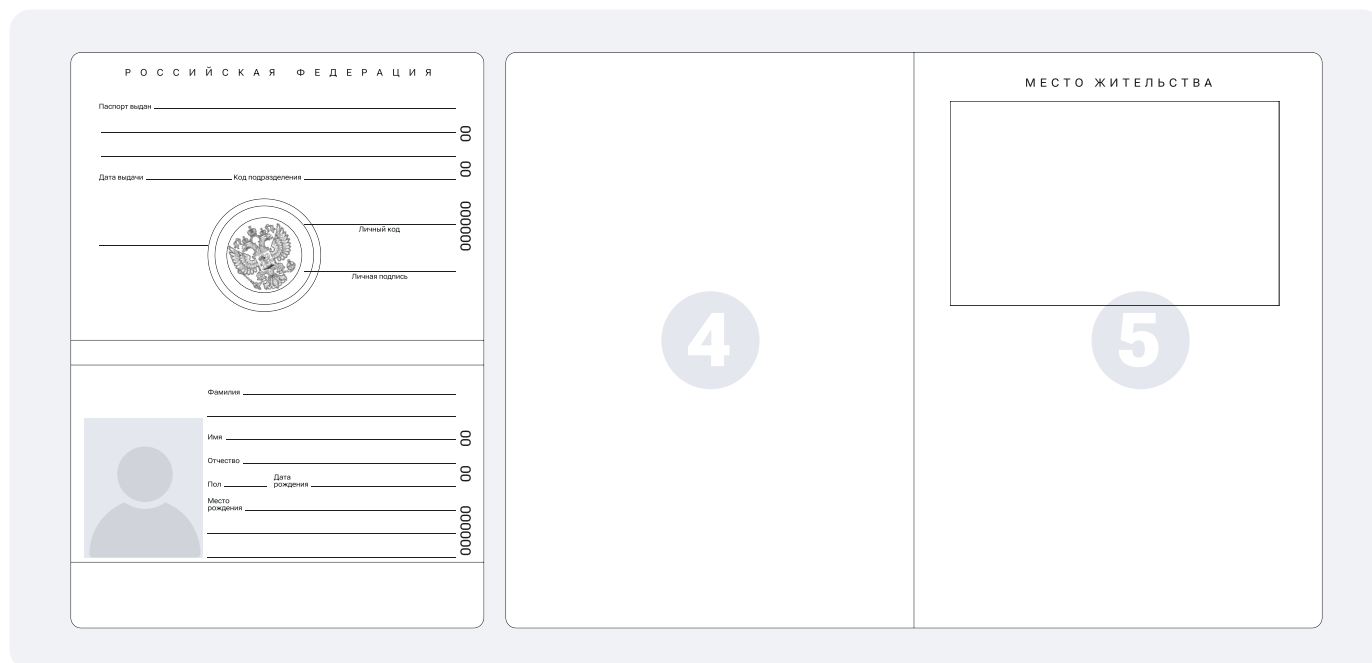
РОССИЙСКАЯ ФЕДЕРАЦИЯ

Паспорт выдан

00

00

Дата выдачи Код подразделения

000000

Личный код

Личная подпись

Фамилия

Имя

00

Отчество

00

Пол Дата рождения

Место рождения

000000

4

МЕСТО ЖИТЕЛЬСТВА

5